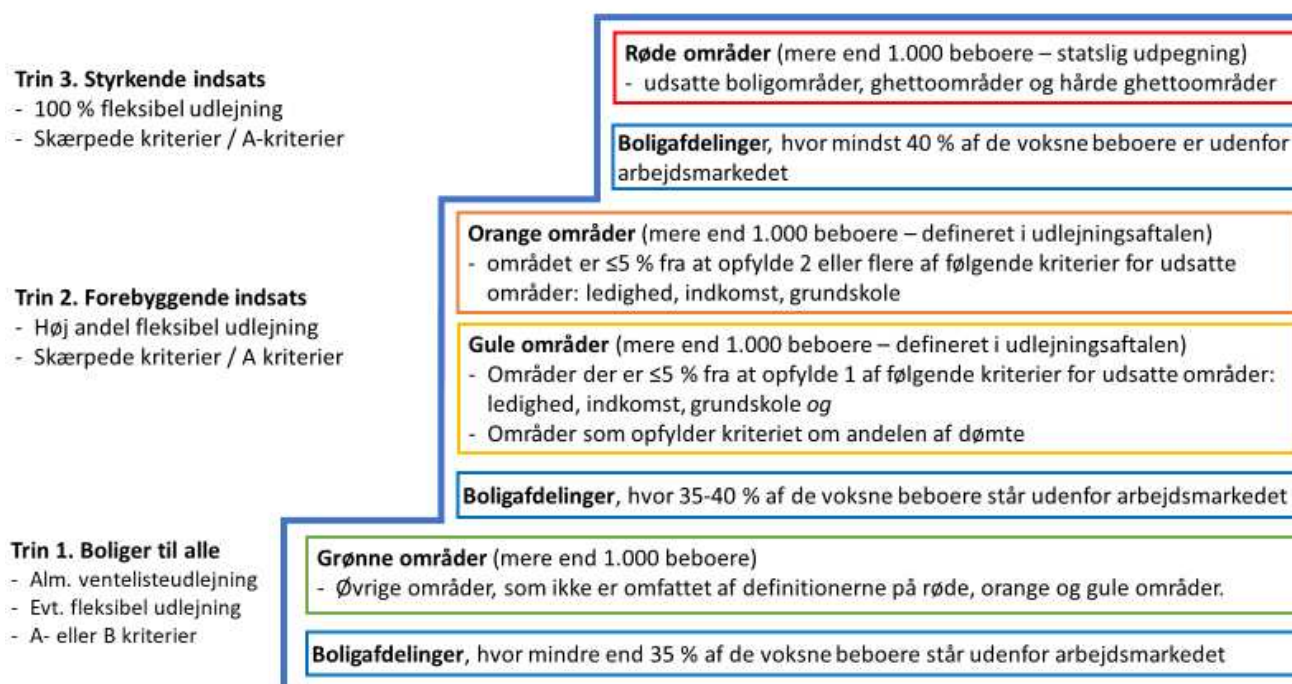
Trin 3. Styrkende indsats
- 100 % fleksibel udlejning
- Skærpede kriterier / A-kriterier

Røde områder (mere end 1.000 beboere – statslig udpegning)
- udsatte boligområder, ghettoområder og hårde ghettoområder

Boligafdelinger, hvor mindst 40 % af de voksne beboere er udenfor arbejdsmarkedet

Trin 2. Forebyggende indsats
- Høj andel fleksibel udlejning
- Skærpede kriterier / A kriterier

Orange områder (mere end 1.000 beboere – defineret i udlejningsaftalen)
- området er ≤5 % fra at opfylde 2 eller flere af følgende kriterier for udsatte områder: ledighed, indkomst, grundskole

Gule områder (mere end 1.000 beboere – defineret i udlejningsaftalen)
- Områder der er ≤5 % fra at opfylde 1 af følgende kriterier for udsatte områder: ledighed, indkomst, grundskole og
- Områder som opfylder kriteriet om andelen af dømte

Boligafdelinger, hvor 35-40 % af de voksne beboere står udenfor arbejdsmarkedet

Trin 1. Boliger til alle
- Alm. ventelisteudlejning
- Evt. fleksibel udlejning
- A- eller B kriterier

Grønne områder (mere end 1.000 beboere)
- Øvrige områder, som ikke er omfattet af definitionerne på røde, orange og gule områder.

Boligafdelinger, hvor mindre end 35 % af de voksne beboere står udenfor arbejdsmarkedet